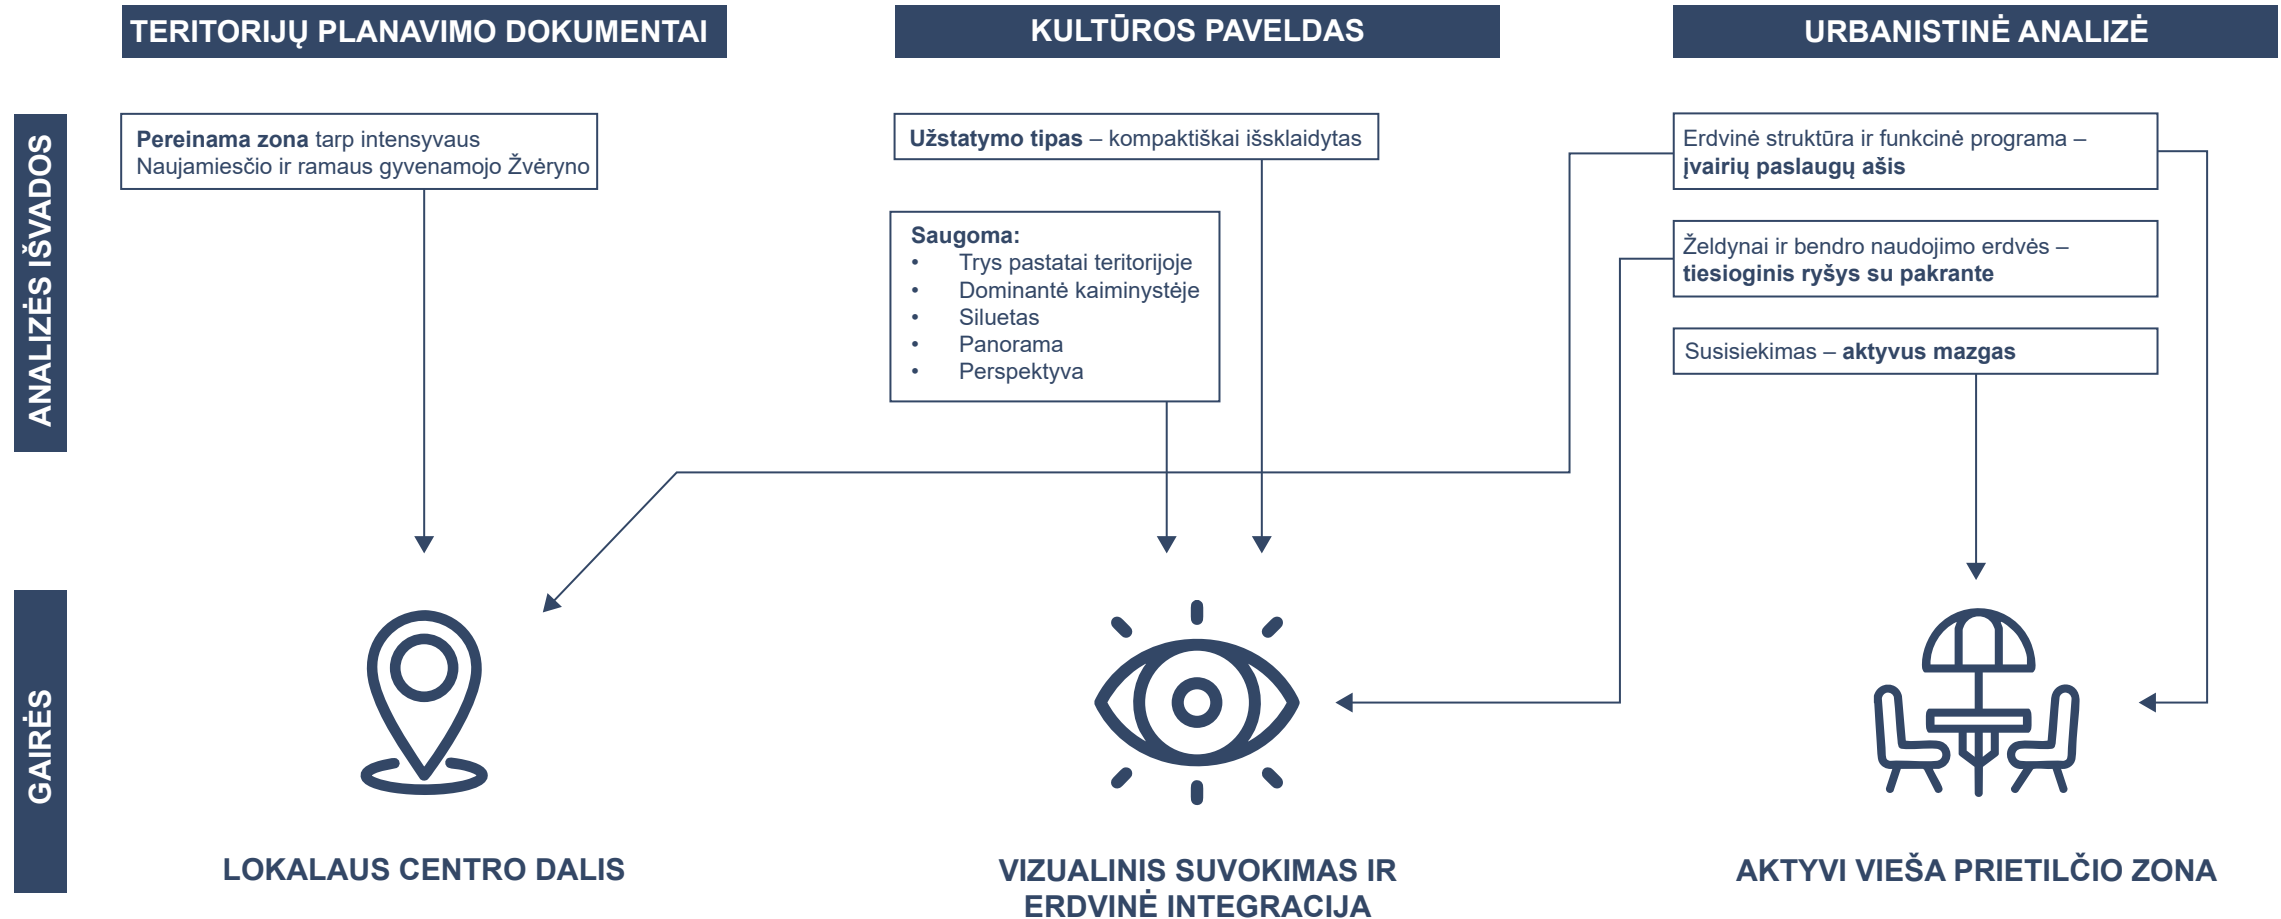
TERITORIJŲ PLANAVIMO DOKUMENTAI

KULTŪROS PAVELDAS

URBANISTINĖ ANALIZĖ

ANALIZĖS IŠVADOS

**Pereinama zona** tarp intensyvaus Naujamiesčio ir ramaus gyvenamojo Žvėryno

**Užstatymo tipas** – kompaktiškai išsklaidytas

**Saugoma:**
- Trys pastatai teritorijoje
- Dominantė kaiminystėje
- Siluetas
- Panorama
- Perspektyva

Erdvinė struktūra ir funkcinė programa – **įvairių paslaugų ašis**

Želdynai ir bendro naudojimo erdvės – **tiesioginis ryšys su pakrante**

Susisiekimas – **aktyvus mazgas**

GAIRĖS

LOKALAUS CENTRO DALIS

VIZUALINIS SUVOKIMAS IR ERDVINĖ INTEGRACIJA

AKTYVI VIEŠA PRIETILČIO ZONA